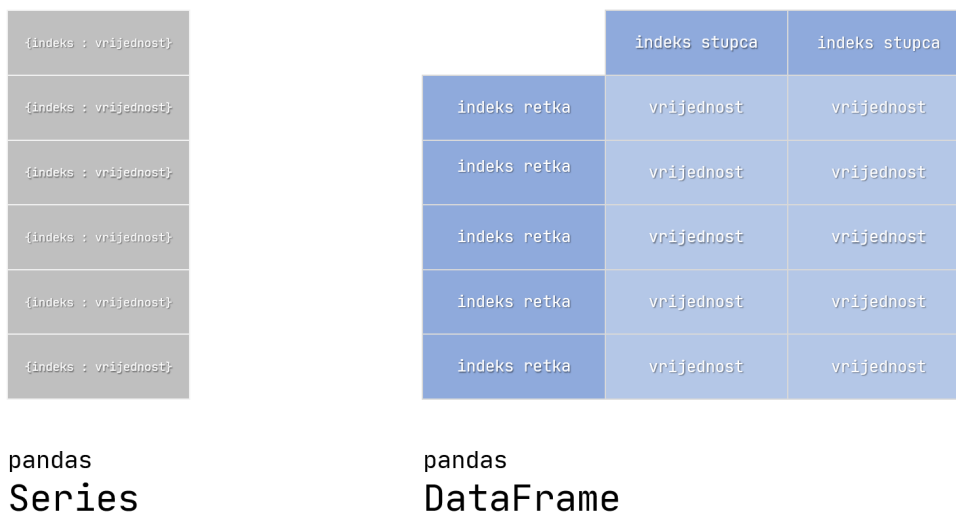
| {indeks : vrijednost} |
|---|
| {indeks : vrijednost} |
| {indeks : vrijednost} |
| {indeks : vrijednost} |
| {indeks : vrijednost} |
| {indeks : vrijednost} |

pandas
Series

| | indeks stupca | indeks stupca |
|---|---|---|
| indeks retka | vrijednost | vrijednost |
| indeks retka | vrijednost | vrijednost |
| indeks retka | vrijednost | vrijednost |
| indeks retka | vrijednost | vrijednost |
| indeks retka | vrijednost | vrijednost |

pandas
DataFrame